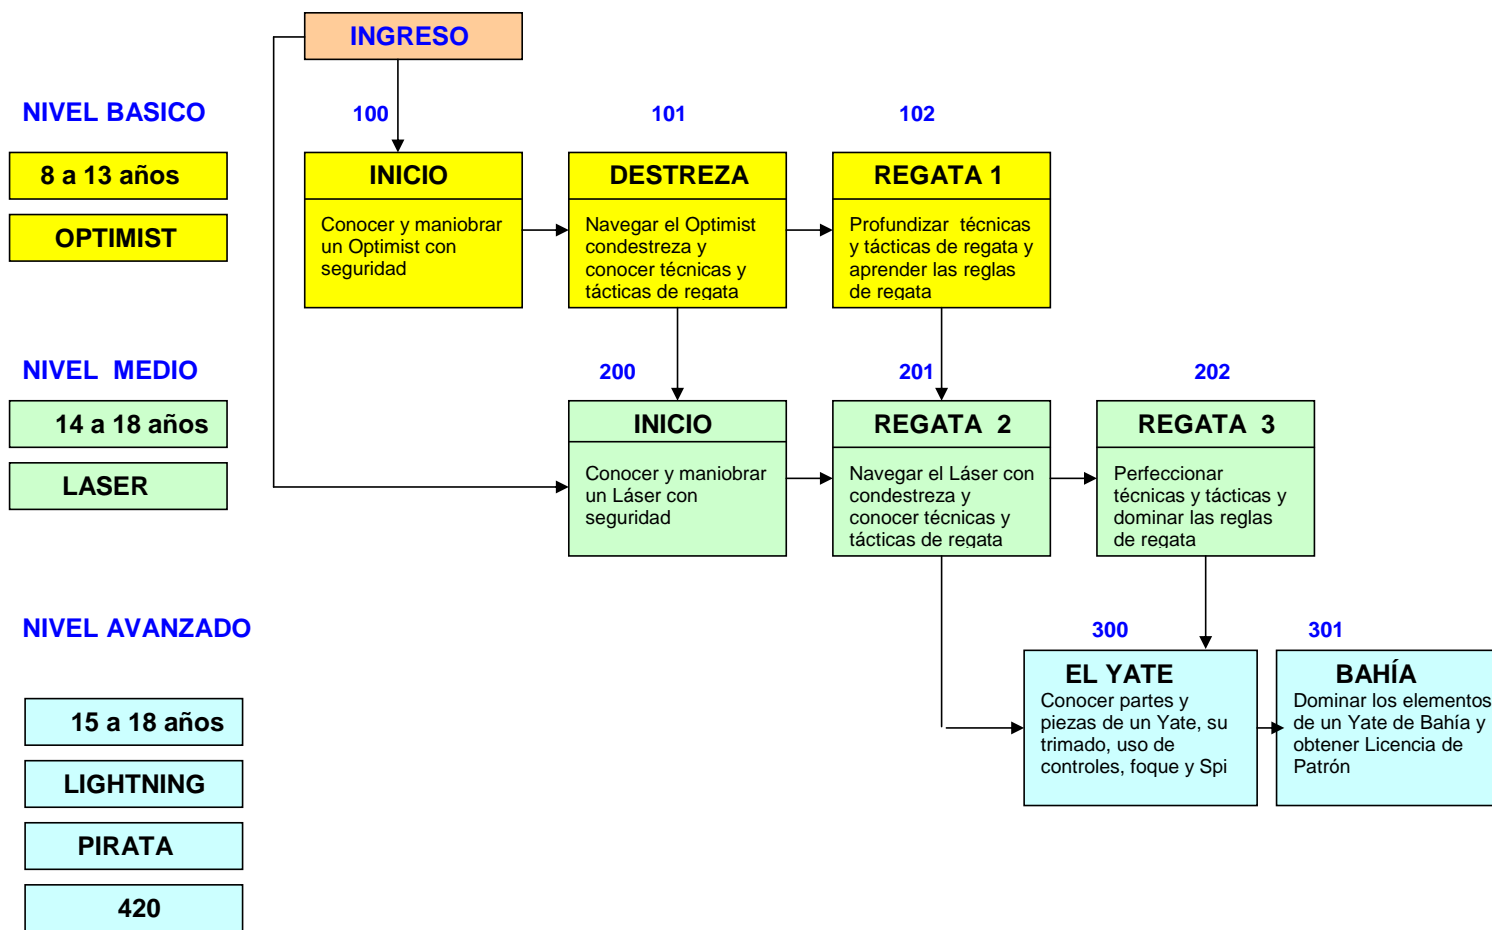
INGRESO

NIVEL BASICO

8 a 13 años

OPTIMIST

100

INICIO

Conocer y maniobrar un Optimist con seguridad

101

DESTREZA

Navegar el Optimist condestreza y conocer técnicas y tácticas de regata

102

REGATA 1

Profundizar técnicas y tácticas de regata y aprender las reglas de regata

NIVEL MEDIO

14 a 18 años

LASER

200

INICIO

Conocer y maniobrar un Láser con seguridad

201

REGATA 2

Navegar el Láser con condestreza y conocer técnicas y tácticas de regata

202

REGATA 3

Perfeccionar técnicas y tácticas y dominar las reglas de regata

NIVEL AVANZADO

15 a 18 años

LIGHTNING

PIRATA

420

300

EL YATE

Conocer partes y piezas de un Yate, su trimado, uso de controles, foque y Spi

301

BAHÍA

Dominar los elementos de un Yate de Bahía y obtener Licencia de Patrón